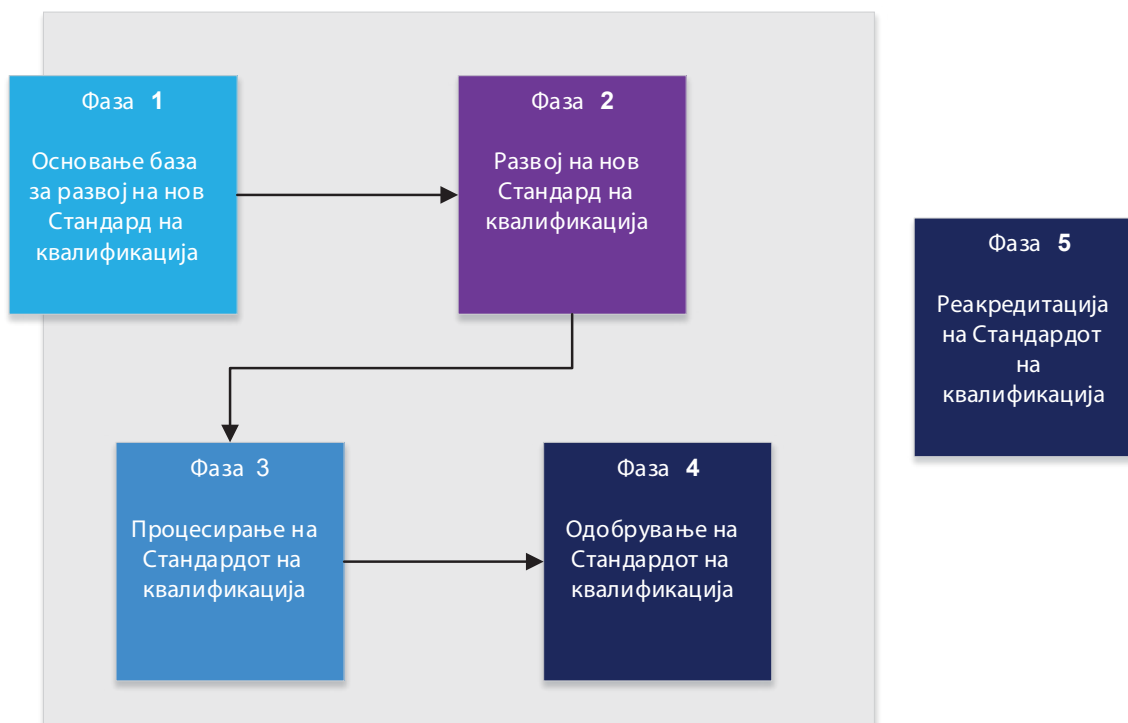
Фаза 1

Основање база за развој на нов Стандард на квалификација

Фаза 2

Развој на нов Стандард на квалификација

Фаза 5

Реакредитација на Стандардот на квалификација

Фаза 3

Процесирање на Стандардот на квалификација

Фаза 4

Одобрување на Стандардот на квалификација